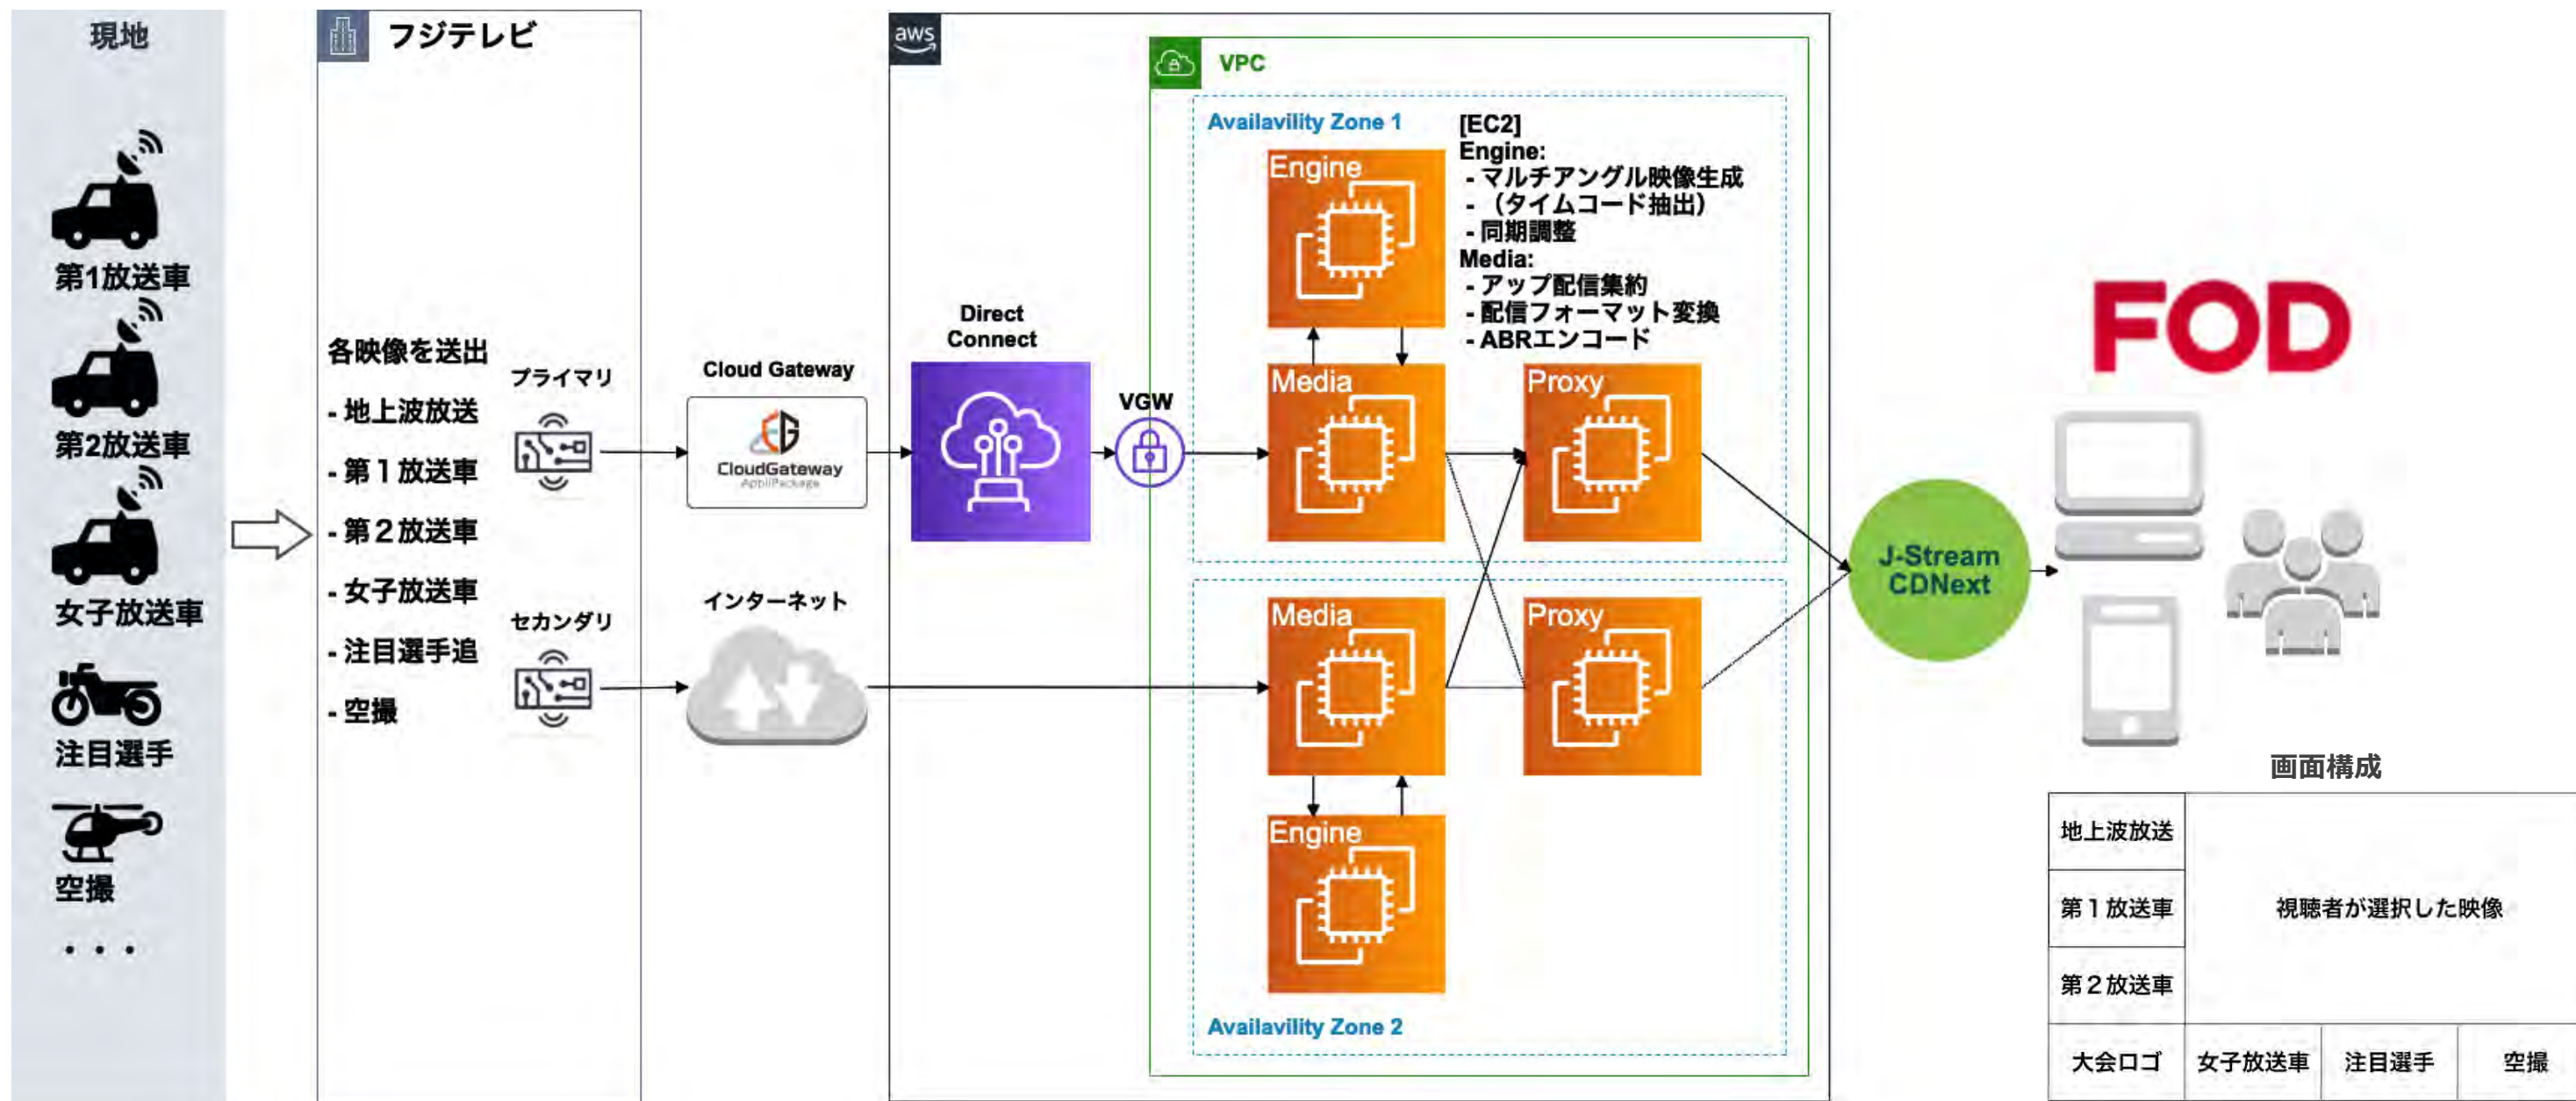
現地

第1放送車

第2放送車

女子放送車

注目選手

空撮

・・・

フジテレビ

各映像を送出
- 地上波放送
- 第１放送車
- 第２放送車
- 女子放送車
- 注目選手追
- 空撮

プライマリ

セカンダリ

Cloud Gateway

CloudGateway
AppliPackage

インターネット

aws

Direct Connect

VGW

VPC

Availavility Zone 1

[EC2]
Engine:
- マルチアングル映像生成
- （タイムコード抽出）
- 同期調整
Media:
- アップ配信集約
- 配信フォーマット変換
- ABRエンコード

Engine

Media

Proxy

Media

Proxy

Engine

Availavility Zone 2

J-Stream CDNext

FOD

画面構成

| 地上波放送 | 視聴者が選択した映像 | | |
|---|---|---|---|
| 第１放送車 | | | |
| 第２放送車 | | | |
| 大会ロゴ | 女子放送車 | 注目選手 | 空撮 |